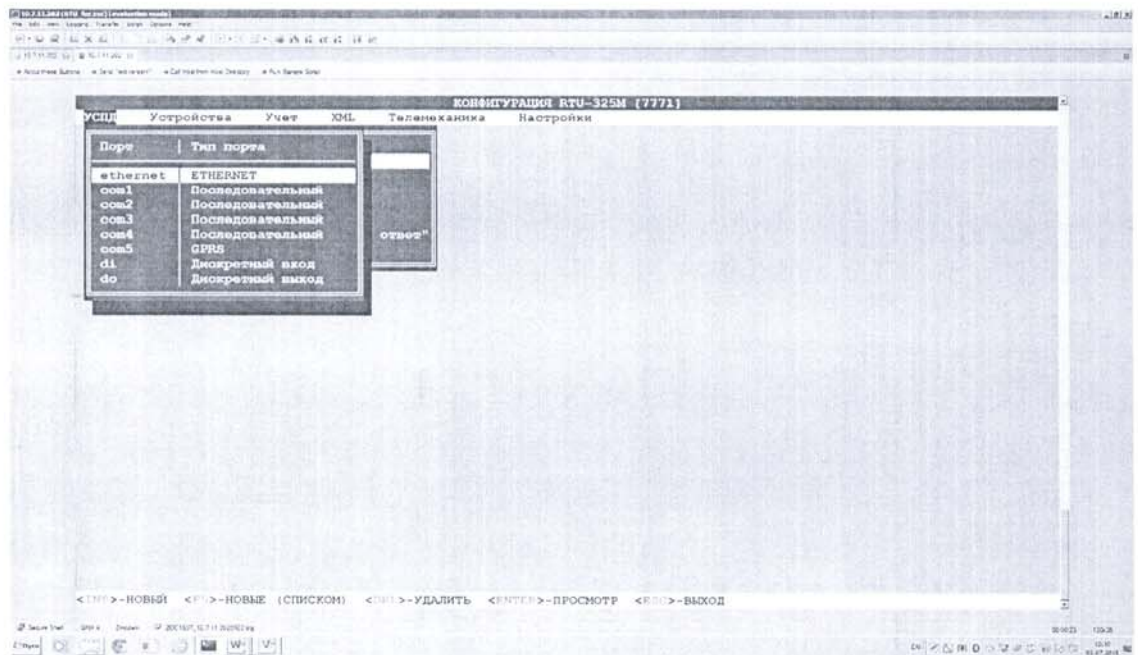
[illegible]
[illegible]

КОНФИГУРАЦИЯ RTU-325M (7771)
УСПД Устройства Учет XML Телемеханика Настройки

| Порт | Тип порта |
|---|---|
| ethernet | ETHERNET |
| com1 | Последовательный |
| com2 | Последовательный |
| com3 | Последовательный |
| com4 | Последовательный |
| com5 | GPRS |
| di | Дискретный вход |
| do | Дискретный выход |

ответ"

<INS>-НОВЫЙ <F5>-НОВЫЕ (СПИСКОМ) <DEL>-УДАЛИТЬ <ENTER>-ПРОСМОТР <ESC>-ВЫХОД

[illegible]